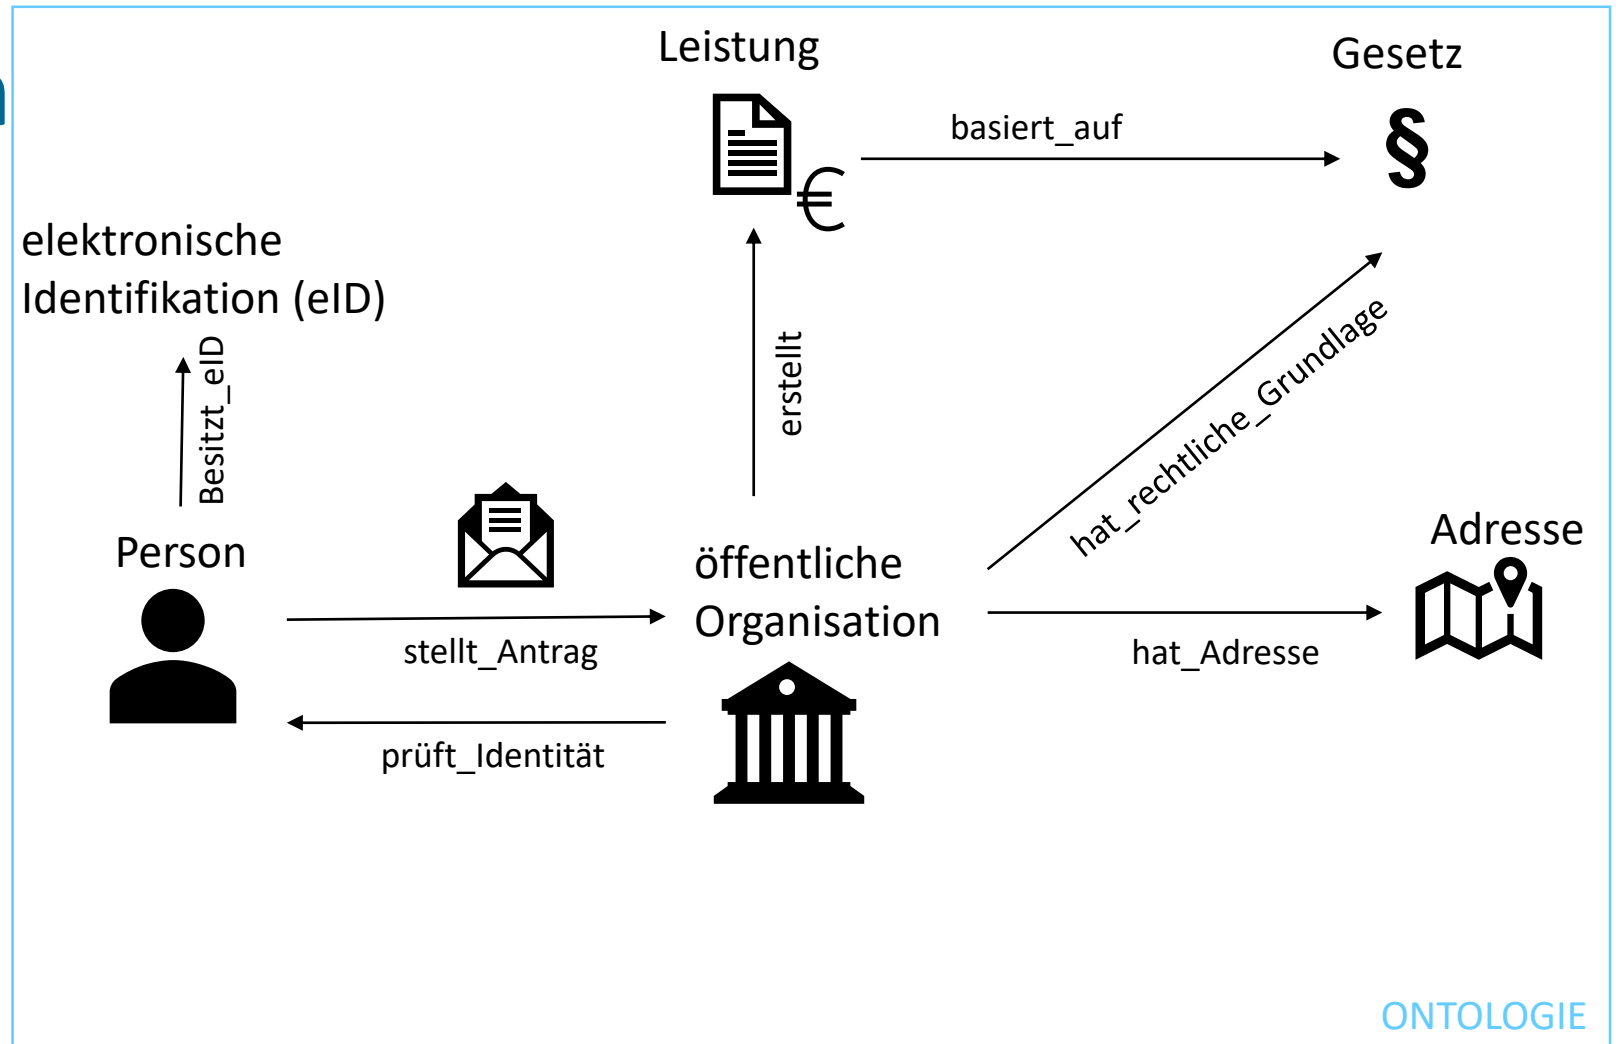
Leistung

Gesetz

basiert_auf

§

€

elektronische Identifikation (eID)

Besitzt_eID

erstellt

hat_rechtliche_Grundlage

Person

öffentliche Organisation

Adresse

stellt_Antrag

hat_Adresse

prüft_Identität

ONTOLOGIE